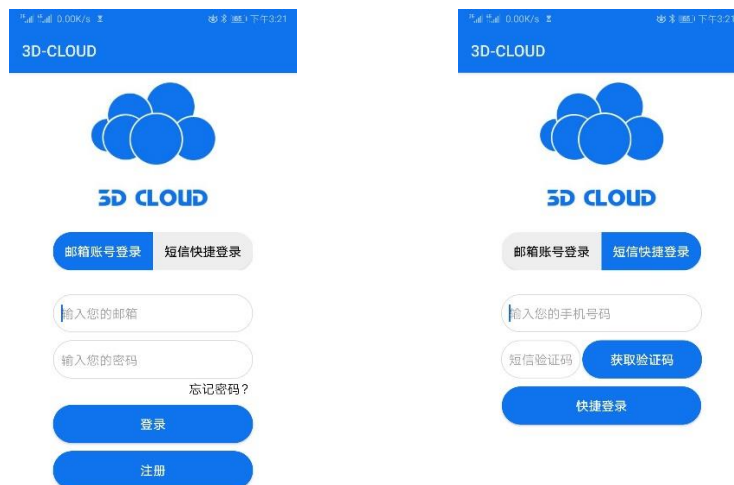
0.00K/s 下午3:21

3D-CLOUD

3D CLOUD

邮箱账号登录 短信快捷登录

输入您的邮箱

输入您的密码

忘记密码?

登录

注册

0.00K/s 下午3:21

3D-CLOUD

3D CLOUD

邮箱账号登录 短信快捷登录

输入您的手机号码

短信验证码 获取验证码

快捷登录